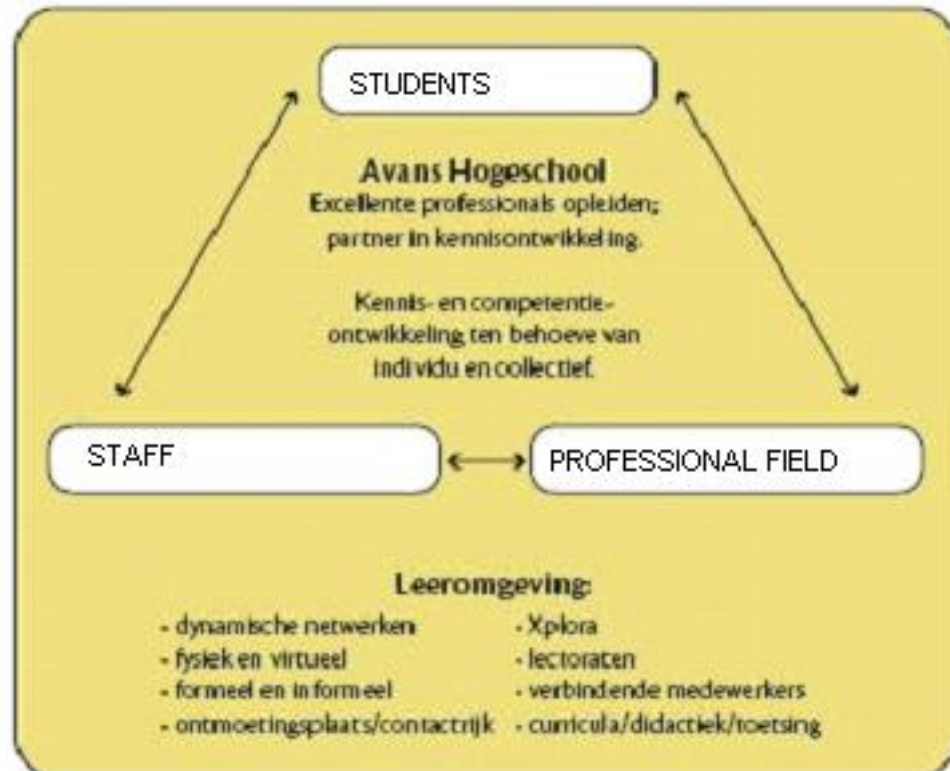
STUDENTS

Avans Hogeschool
Excellente professionals opleiden; partner in kennisontwikkeling.

Kennis- en competentie-ontwikkeling ten behoeve van individu en collectief.

STAFF

PROFESSIONAL FIELD

Leeromgeving:
- dynamische netwerken
- fysiek en virtueel
- formeel en informeel
- ontmoetingsplaats/contactrijk

- Xplora
- lectoraten
- verbindende medewerkers
- curricula/didactiek/toetsing